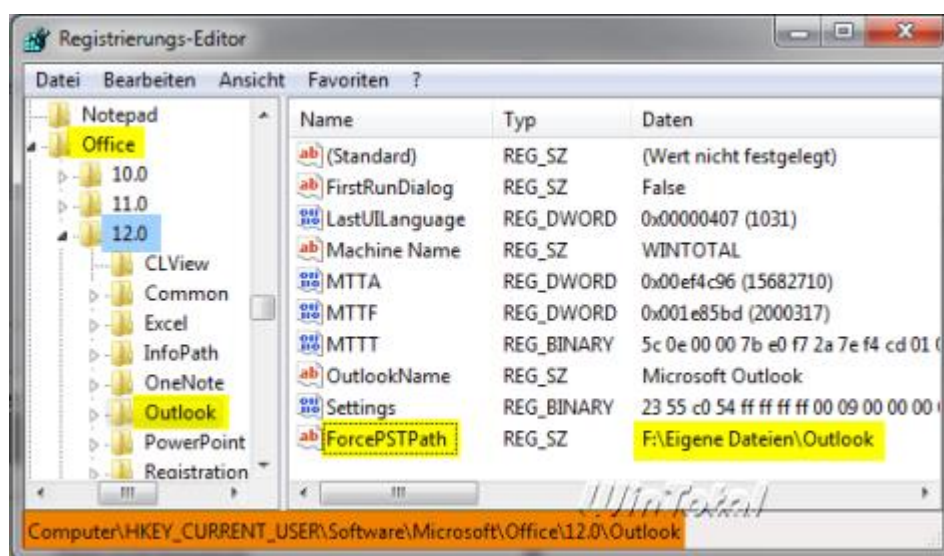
Registrierungs-Editor

Datei Bearbeiten Ansicht Favoriten ?

Notepad
Office
10.0
11.0
12.0
CLView
Common
Excel
InfoPath
OneNote
Outlook
PowerPoint
Registration

| Name | Typ | Daten |
|---|---|---|
| (Standard) | REG_SZ | (Wert nicht festgelegt) |
| FirstRunDialog | REG_SZ | False |
| LastUILanguage | REG_DWORD | 0x00000407 (1031) |
| Machine Name | REG_SZ | WINTOTAL |
| MTTA | REG_DWORD | 0x00ef4c96 (15682710) |
| MTTF | REG_DWORD | 0x001e85bd (2000317) |
| MTTT | REG_BINARY | 5c 0e 00 00 7b e0 f7 2a 7e f4 cd 01 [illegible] |
| OutlookName | REG_SZ | Microsoft Outlook |
| Settings | REG_BINARY | 23 55 c0 54 ff ff ff ff 00 09 00 00 00 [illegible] |
| ForcePSTPath | REG_SZ | F:\Eigene Dateien\Outlook |

WinTotal

Computer\HKEY_CURRENT_USER\Software\Microsoft\Office\12.0\Outlook